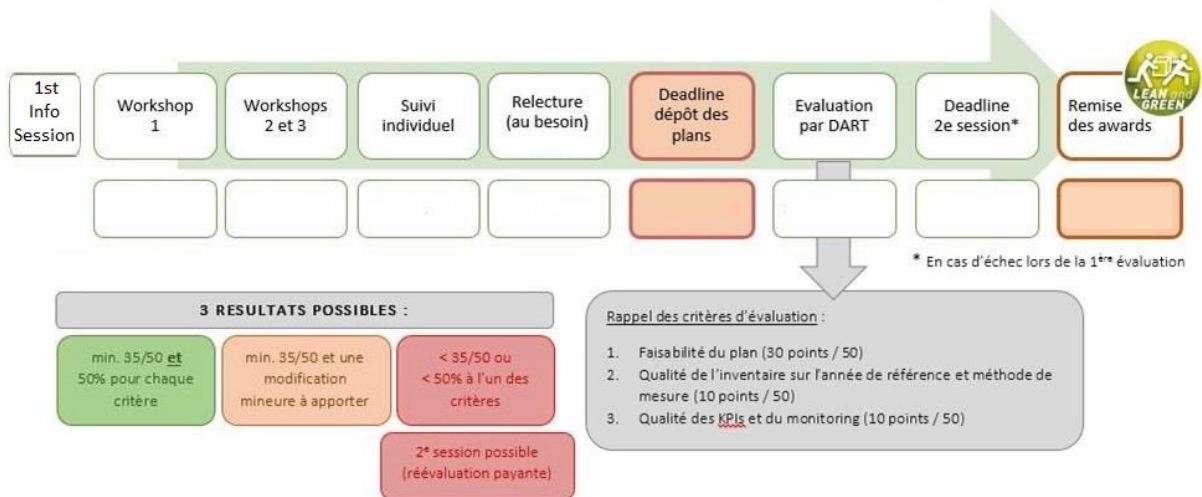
1st Info Session

Workshop 1

Workshops 2 et 3

Suivi individuel

Relecture (au besoin)

Deadline dépôt des plans

Evaluation par DART

Deadline 2e session*

Remise des awards

LEAN and GREEN

* En cas d'échec lors de la 1ère évaluation

3 RESULTATS POSSIBLES :

min. 35/50 et 50% pour chaque critère

min. 35/50 et une modification mineure à apporter

< 35/50 ou < 50% à l'un des critères

2e session possible (réévaluation payante)

Rappel des critères d'évaluation :

1. Faisabilité du plan (30 points / 50)
2. Qualité de l'inventaire sur l'année de référence et méthode de mesure (10 points / 50)
3. Qualité des KPIs et du monitoring (10 points / 50)